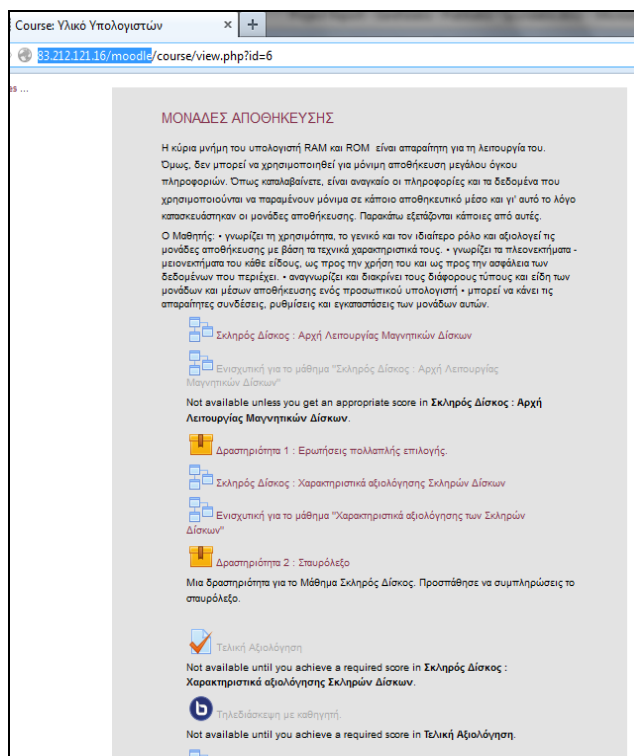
Course: Υλικό Υπολογιστών ×
+
83.212.121.16/moodle/course/view.php?id=6
s ...

ΜΟΝΑΔΕΣ ΑΠΟΘΗΚΕΥΣΗΣ

Η κύρια μνήμη του υπολογιστή RAM και ROM είναι απαραίτητη για τη λειτουργία του. Όμως, δεν μπορεί να χρησιμοποιηθεί για μόνιμη αποθήκευση μεγάλου όγκου πληροφοριών. Όπως καταλαβαίνετε, είναι αναγκαίο οι πληροφορίες και τα δεδομένα που χρησιμοποιούνται να παραμένουν μόνιμα σε κάποιο αποθηκευτικό μέσο και γι' αυτό το λόγο κατασκευάστηκαν οι μονάδες αποθήκευσης. Παρακάτω εξετάζονται κάποιες από αυτές.

Ο Μαθητής: • γνωρίζει τη χρησιμότητα, το γενικό και τον ιδιαίτερο ρόλο και αξιολογεί τις μονάδες αποθήκευσης με βάση τα τεχνικά χαρακτηριστικά τους. • γνωρίζει τα πλεονεκτήματα - μειονεκτήματα του κάθε είδους, ως προς την χρήση του και ως προς την ασφάλεια των δεδομένων που περιέχει. • αναγνωρίζει και διακρίνει τους διάφορους τύπους και είδη των μονάδων και μέσων αποθήκευσης ενός προσωπικού υπολογιστή • μπορεί να κάνει τις απαραίτητες συνδέσεις, ρυθμίσεις και εγκαταστάσεις των μονάδων αυτών.

Σκληρός Δίσκος : Αρχή Λειτουργίας Μαγνητικών Δίσκων

Ενισχυτική για το μάθημα "Σκληρός Δίσκος : Αρχή Λειτουργίας Μαγνητικών Δίσκων"

Not available unless you get an appropriate score in Σκληρός Δίσκος : Αρχή Λειτουργίας Μαγνητικών Δίσκων.

Δραστηριότητα 1 : Ερωτήσεις πολλαπλής επιλογής.

Σκληρός Δίσκος : Χαρακτηριστικά αξιολόγησης Σκληρών Δίσκων

Ενισχυτική για το μάθημα "Χαρακτηριστικά αξιολόγησης των Σκληρών Δίσκων"

Δραστηριότητα 2 : Σταυρόλεξο

Μια δραστηριότητα για το Μάθημα Σκληρός Δίσκος. Προσπάθησε να συμπληρώσεις το σταυρόλεξο.

Τελική Αξιολόγηση

Not available until you achieve a required score in Σκληρός Δίσκος : Χαρακτηριστικά αξιολόγησης Σκληρών Δίσκων.

Τηλεδιάσκεψη με καθηγητή.

Not available until you achieve a required score in Τελική Αξιολόγηση.